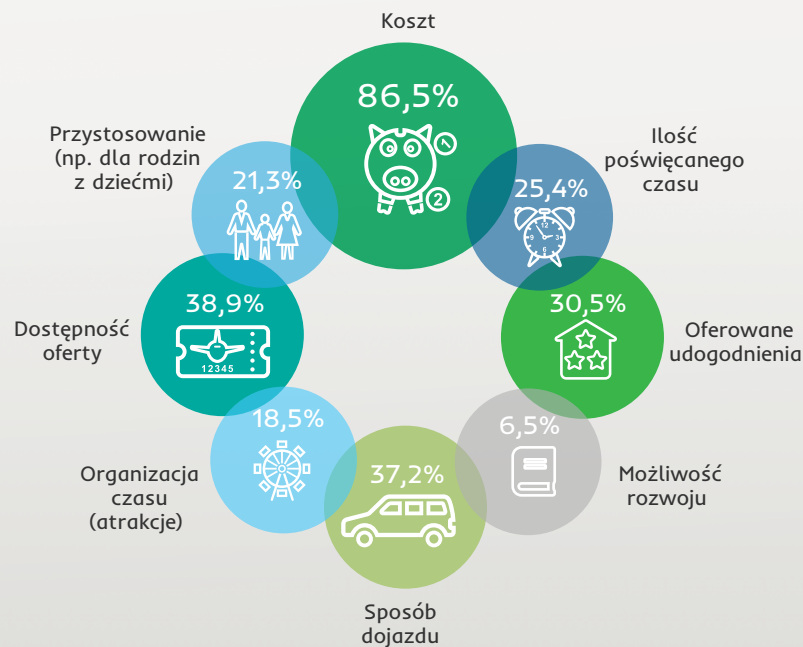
Koszt

86,5%

Przystosowanie (np. dla rodzin z dziećmi)

21,3%

Ilość poświęcanego czasu

25,4%

Dostępność oferty

38,9%

12345

Oferowane udogodnienia

30,5%

18,5%

Organizacja czasu (atrakcje)

37,2%

6,5%

Możliwość rozwoju

Sposób dojazdu